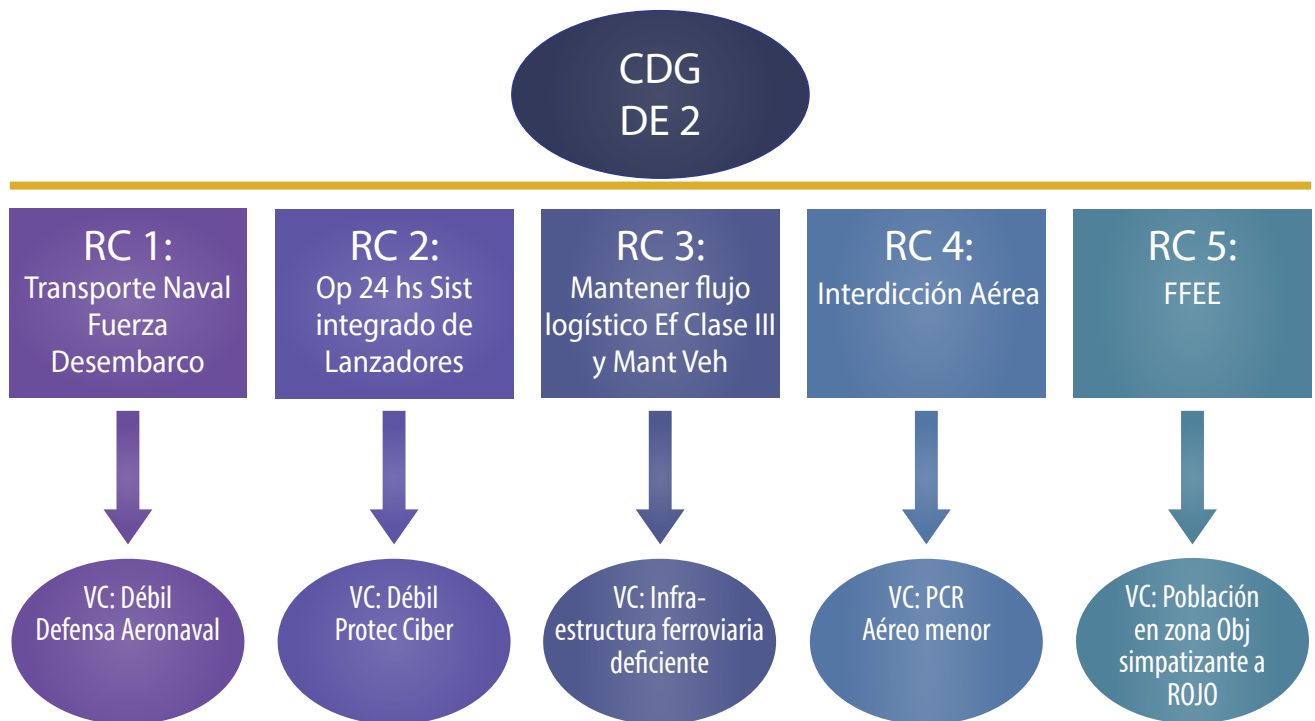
CDG
DE 2

RC 1:
Transporte Naval Fuerza Desembarco

RC 2:
Op 24 hs Sist integrado de Lanzadores

RC 3:
Mantener flujo logístico Ef Clase III y Mant Veh

RC 4:
Interdicción Aérea

RC 5:
FFEE

VC: Débil Defensa Aeronaval

VC: Débil Protec Ciber

VC: Infraestructura ferroviaria deficiente

VC: PCR Aéreo menor

VC: Población en zona Obj simpatizante a ROJO